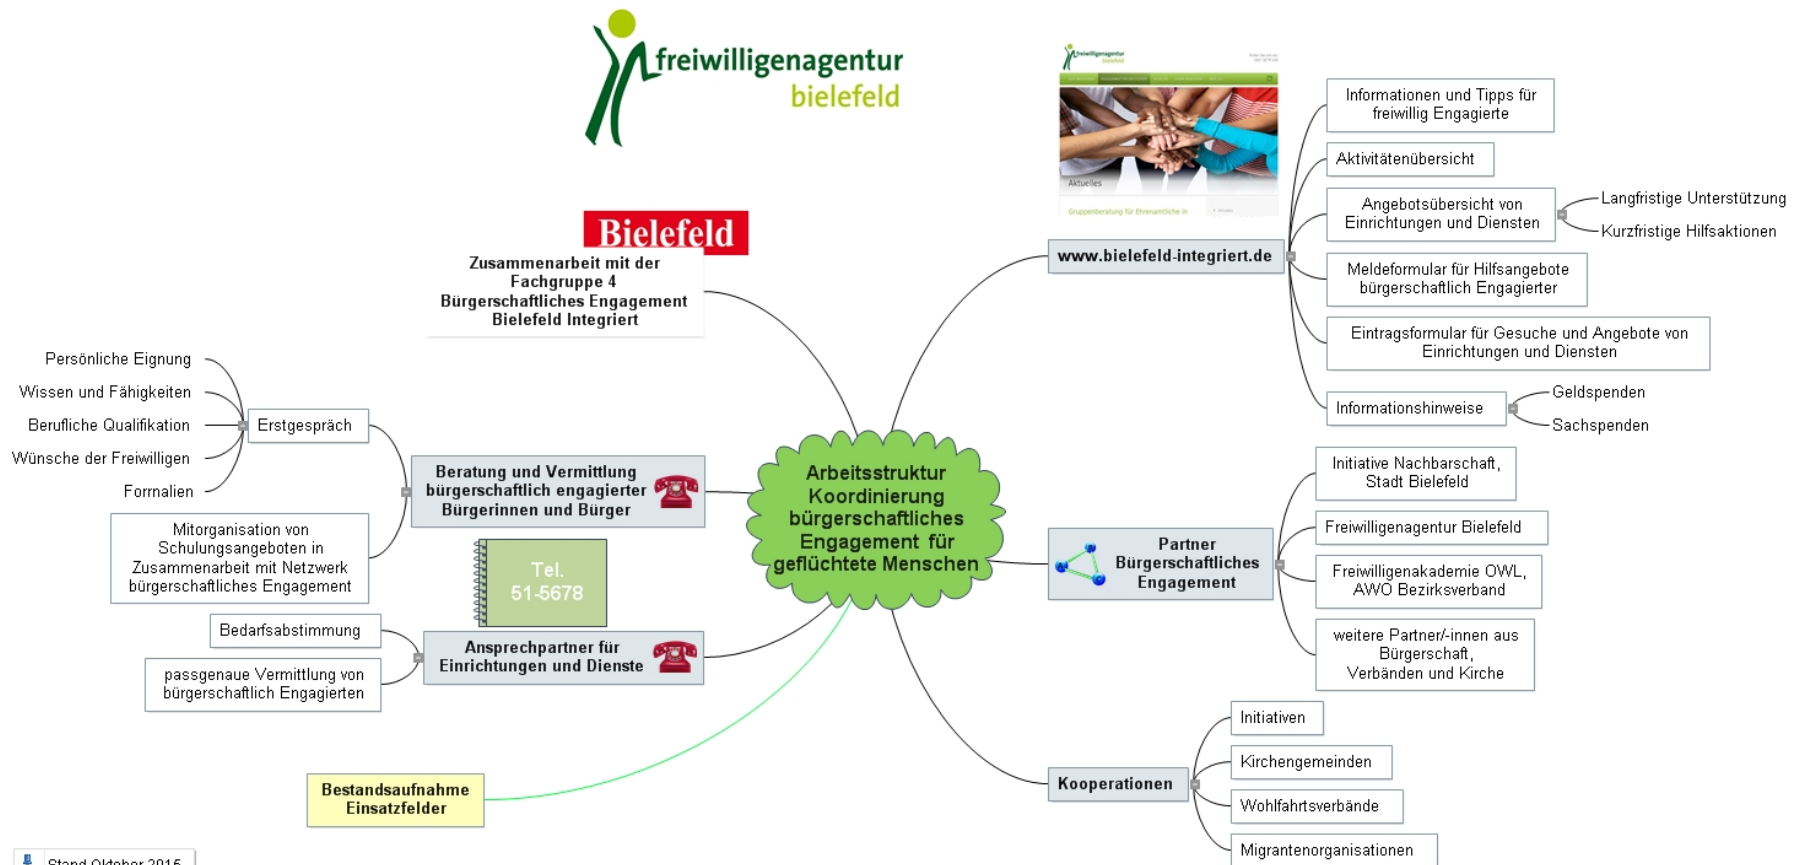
freiwilligenagentur bielefeld

Bielefeld

Zusammenarbeit mit der Fachgruppe 4 Bürgerschaftliches Engagement Bielefeld Integriert

Arbeitsstruktur Koordinierung bürgerschaftliches Engagement für geflüchtete Menschen

Beratung und Vermittlung bürgerschaftlich engagierter Bürgerinnen und Bürger

Erstgespräch

Persönliche Eignung

Wissen und Fähigkeiten

Berufliche Qualifikation

Wünsche der Freiwilligen

Formalien

Mitorganisation von Schulungsangeboten in Zusammenarbeit mit Netzwerk bürgerschaftliches Engagement

Tel. 51-5678

Ansprechpartner für Einrichtungen und Dienste

Bedarfsabstimmung

passgenaue Vermittlung von bürgerschaftlich Engagierten

Bestandsaufnahme Einsatzfelder

Stand Oktober 2015

www.bielefeld-integriert.de

Informationen und Tipps für freiwillig Engagierte

Aktivitätenübersicht

Angebotsübersicht von Einrichtungen und Diensten

Langfristige Unterstützung

Kurzfristige Hilfsaktionen

Meldeformular für Hilfsangebote bürgerschaftlich Engagierter

Eintragsformular für Gesuche und Angebote von Einrichtungen und Diensten

Informationshinweise

Geldspenden

Sachspenden

Partner Bürgerschaftliches Engagement

Initiative Nachbarschaft, Stadt Bielefeld

Freiwilligenagentur Bielefeld

Freiwilligenakademie OWL, AWO Bezirksverband

weitere Partner/-innen aus Bürgerschaft, Verbänden und Kirche

Kooperationen

Initiativen

Kirchengemeinden

Wohlfahrtsverbände

Migrantenorganisationen